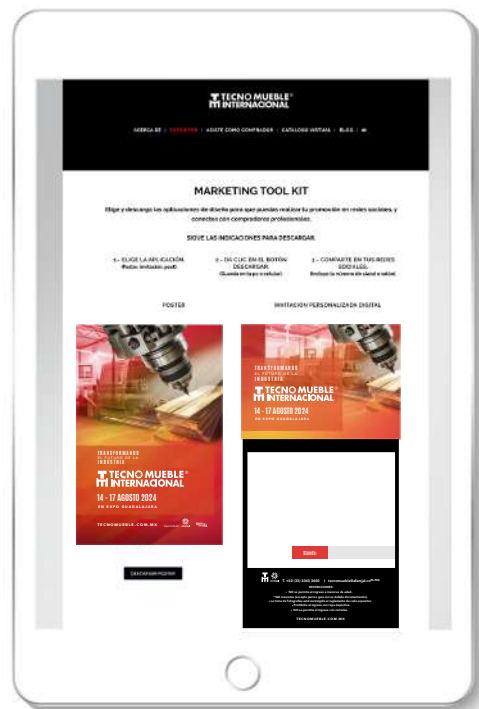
TECNO MUEBLE® INTERNACIONAL

ACERCA DE | EXPOSITOR | ASISTE COMO COMPRADOR | CATÁLOGO VIRTUAL | BLOG | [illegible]

MARKETING TOOL KIT

Elige y descarga las aplicaciones de diseño para que puedas realizar tu promoción en redes sociales, y conectar con compradores profesionales.

SIGUE LAS INDICACIONES PARA DESCARGAR:

1.- ELIGE LA APLICACIÓN. (Poster, invitación, post)

2.- DA CLIC EN EL BOTÓN DESCARGAR. (Guarda en tu pc o celular)

3.- COMPARTE EN TUS REDES SOCIALES. (Incluye tu número de stand o table)

POSTER

INVITACION PERSONALIZADA DIGITAL

TRANSFORMANDO EL FUTURO DE LA INDUSTRIA
TECNO MUEBLE® INTERNACIONAL
14 - 17 AGOSTO 2024
EN EXPO GUADALAJARA
TECNOMUEBLE.COM.MX

DESCARGAR POSTER

TRANSFORMANDO EL FUTURO DE LA INDUSTRIA
TECNO MUEBLE® INTERNACIONAL
14 - 17 AGOSTO 2024
EN EXPO GUADALAJARA

Stand:

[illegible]

TECNOMUEBLE.COM.MX